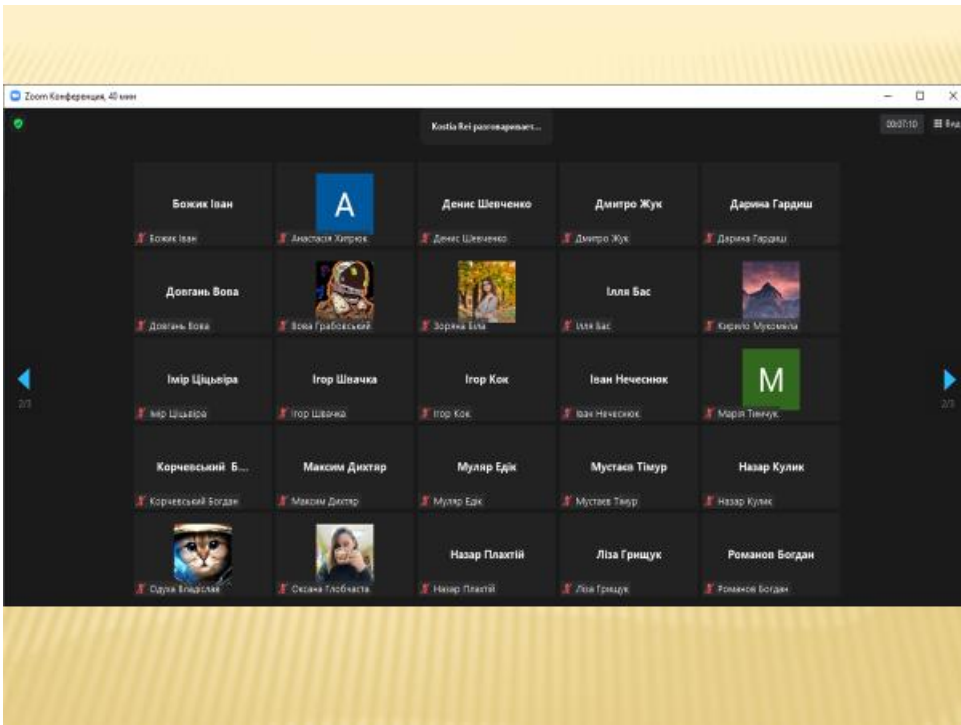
Zoom Конференция, 40 мин

Kostia Rei разговаривает...

00:07:10 Вид

2/3

Божик Іван
Божик Іван

A
Анастасія Хитрюк

Денис Шевченко
Денис Шевченко

Дмитро Жук
Дмитро Жук

Дарина Гардиш
Дарина Гардиш

Довгань Вова
Довгань Вова

Вова Грабовський

Зоряна Біла

Ілля Бас
Ілля Бас

Кирило Мукомела

Імір Ціцьвіра
Імір Ціцьвіра

Ігор Швачка
Ігор Швачка

Ігор Кок
Ігор Кок

Іван Нечеснюк
Іван Нечеснюк

M
Марія Тинчук

Корчевський Б...
Корчевський Богдан

Максим Дихтяр
Максим Дихтяр

Муляр Едік
Муляр Едік

Мустаєв Тімур
Мустаєв Тімур

Назар Кулик
Назар Кулик

Одуха Владислав

Оксана Глобчаста

Назар Плахтій
Назар Плахтій

Ліза Грищук
Ліза Грищук

Романов Богдан
Романов Богдан

2/3